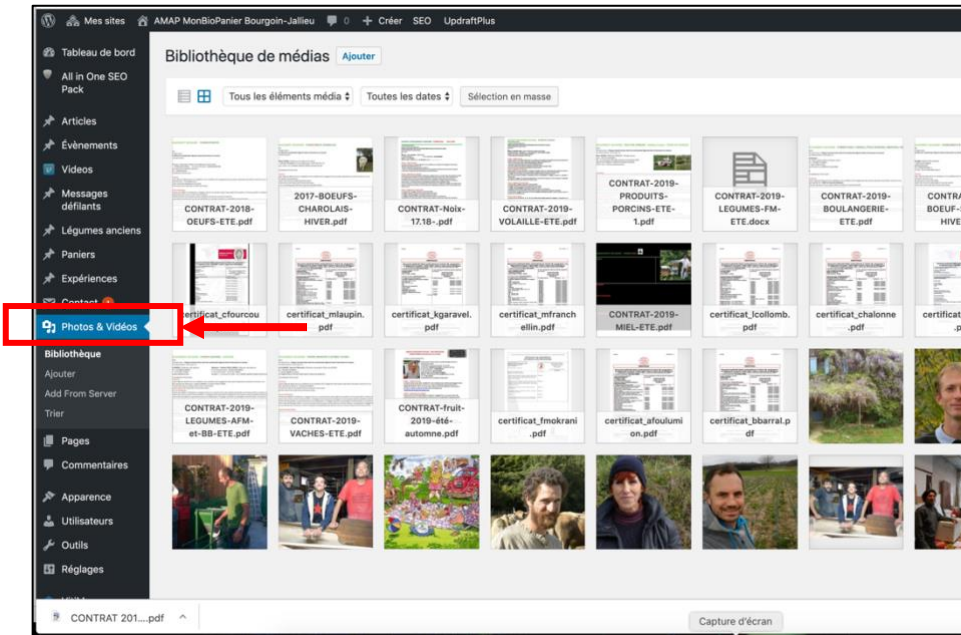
Mes sites AMAP MonBioPanier Bourgoin-Jallieu 0 + Créer SEO UpdraftPlus

Tableau de bord
All in One SEO Pack
Articles
Évènements
Videos
Messages défilants
Légumes anciens
Paniers
Expériences
Contact
Photos & Vidéos
Bibliothèque
Ajouter
Add From Server
Trier
Pages
Commentaires
Apparence
Utilisateurs
Outils
Réglages

Bibliothèque de médias Ajouter

Tous les éléments média Toutes les dates Sélection en masse

CONTRAT-2018-OEUFS-ETE.pdf
2017-BOEUFS-CHAROLAIS-HIVER.pdf
CONTRAT-Noix-17.18-.pdf
CONTRAT-2019-VOLAILLE-ETE.pdf
CONTRAT-2019-PRODUITS-PORCINS-ETE-1.pdf
CONTRAT-2019-LEGUMES-FM-ETE.docx
CONTRAT-2019-BOULANGERIE-ETE.pdf
CONTRA BOEUF- HIVE

certificat_cfourcou
certificat_mlaupin.pdf
certificat_kgaravel.pdf
certificat_mfranchellin.pdf
CONTRAT-2019-MIEL-ETE.pdf
certificat_lcollomb.pdf
certificat_chalonne.pdf
certificat .p

CONTRAT-2019-LEGUMES-AFM-et-BB-ETE.pdf
CONTRAT-2019-VACHES-ETE.pdf
CONTRAT-fruit-2019-été-automne.pdf
certificat_fmokrani.pdf
certificat_afoulumion.pdf
certificat_bbarral.pdf

CONTRAT 201....pdf
Capture d'écran